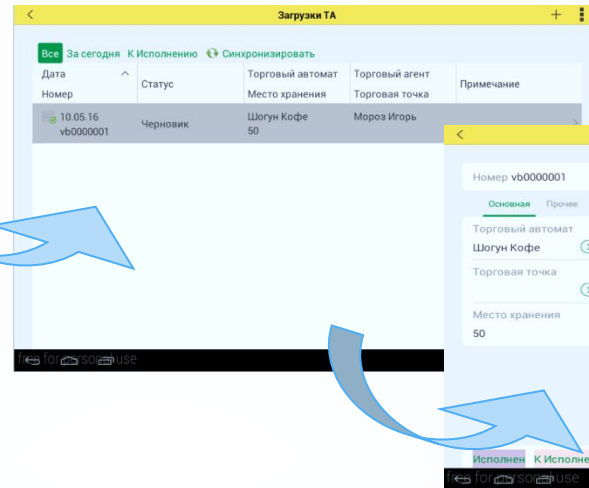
<

Загрузки ТА

+

Все За сегодня К Исполнению Синхронизировать

| Дата Номер | Статус | Торговый автомат Место хранения | Торговый агент Торговая точка | Примечание |
|---|---|---|---|---|
| 10.05.16 vb0000001 | Черновик | Шогун Кофе 50 | Мороз Игорь | |

free for personal use

<

Номер vb0000001

Основная Прочее

Торговый автомат
Шогун Кофе

Торговая точка

Место хранения
50

Исполнен К Исполне

free for personal use